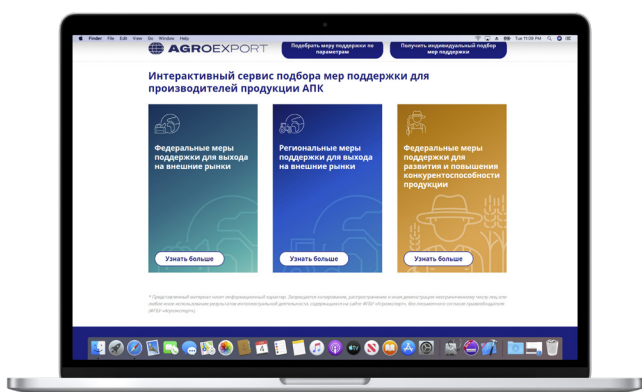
Finder File Edit View Go Window Help

Tue 11:08 PM

AGROEXPORT

Подобрать меры поддержки по параметрам

Получить индивидуальный подбор мер поддержки

Интерактивный сервис подбора мер поддержки для производителей продукции АПК

Федеральные меры поддержки для выхода на внешние рынки

Узнать больше

Региональные меры поддержки для выхода на внешние рынки

Узнать больше

Федеральные меры поддержки для развития и повышения конкурентоспособности продукции

Узнать больше

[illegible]